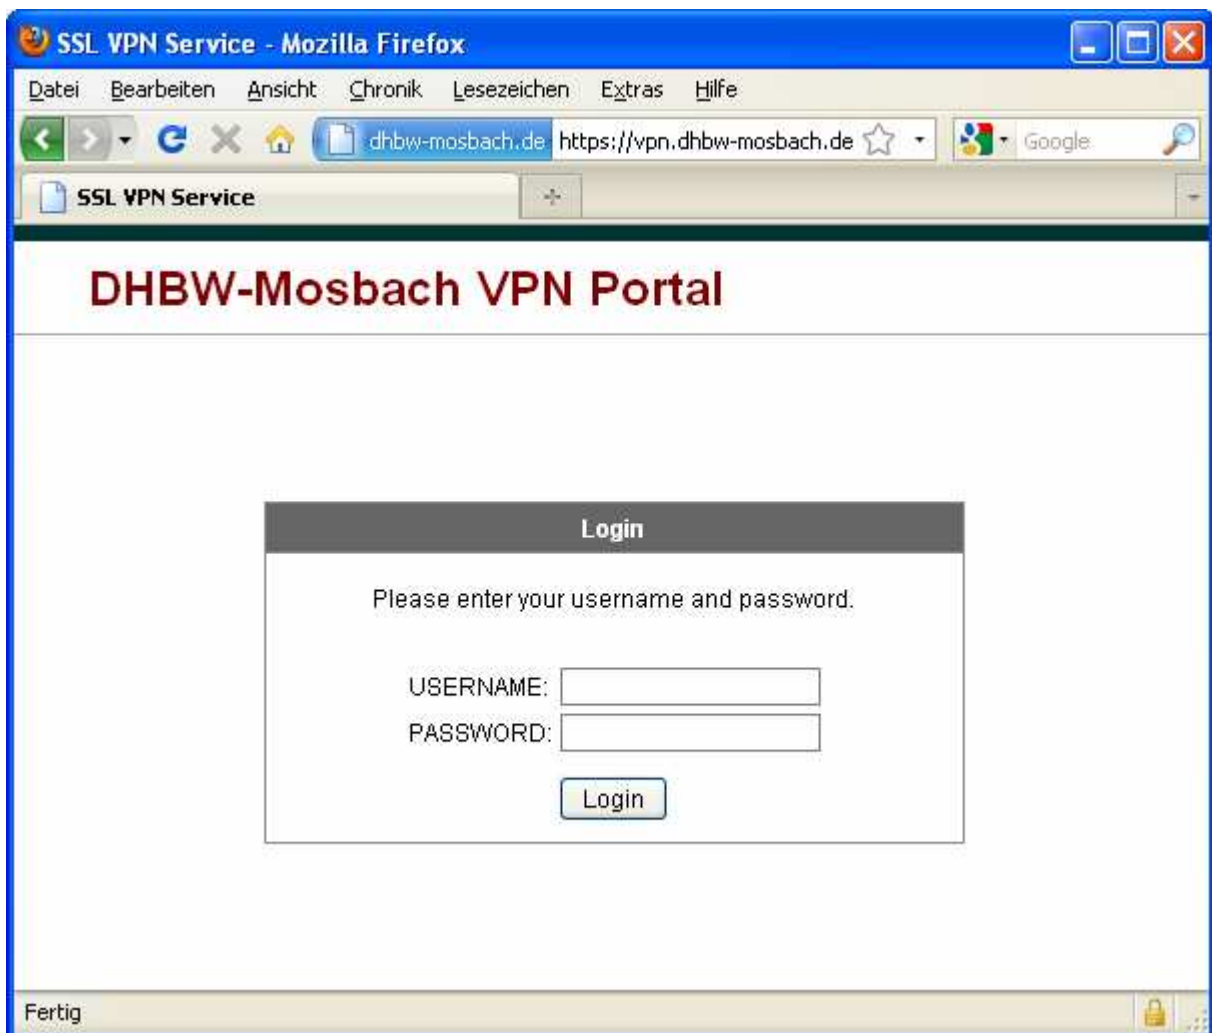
SSL VPN Service - Mozilla Firefox

Datei Bearbeiten Ansicht Chronik Lesezeichen Extras Hilfe

dhbw-mosbach.de https://vpn.dhbw-mosbach.de

Google

SSL VPN Service

DHBW-Mosbach VPN Portal

Login

Please enter your username and password.

USERNAME:

PASSWORD:

Login

Fertig